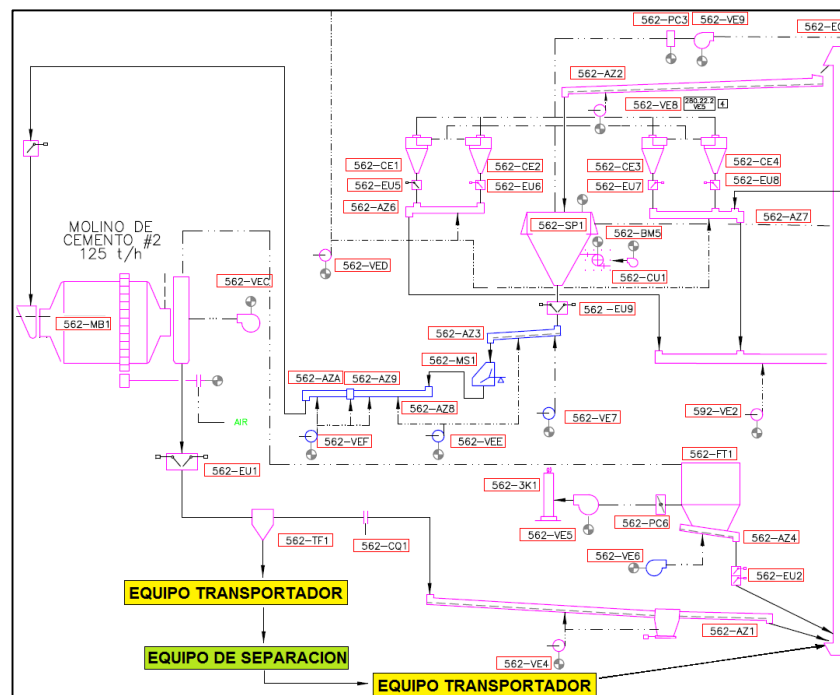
562–PC3
562–VE9
562–E
562–AZ2
562–VE8
280.22.2 VE9
4
562–CE1
562–CE2
562–CE3
562–CE4
562–EU5
562–EU6
562–EU7
562–EU8
562–AZ6
562–AZ7
MOLINO DE CEMENTO #2 125 t/h
562–SP1
562–BM5
562–VED
562–CU1
562–VEC
562–MB1
562 –EU9
562–AZ3
562–MS1
562–AZA
562–AZ9
562–AZ8
AIR
592–VE2
562–VE7
562–VEF
562–VEE
562–EU1
562–FT1
562–3K1
562–VE5
562–PC6
562–AZ4
562–TF1
562–CQ1
562–VE6
562–EU2
EQUIPO TRANSPORTADOR
562–AZ1
EQUIPO DE SEPARACION
562–VE4
EQUIPO TRANSPORTADOR